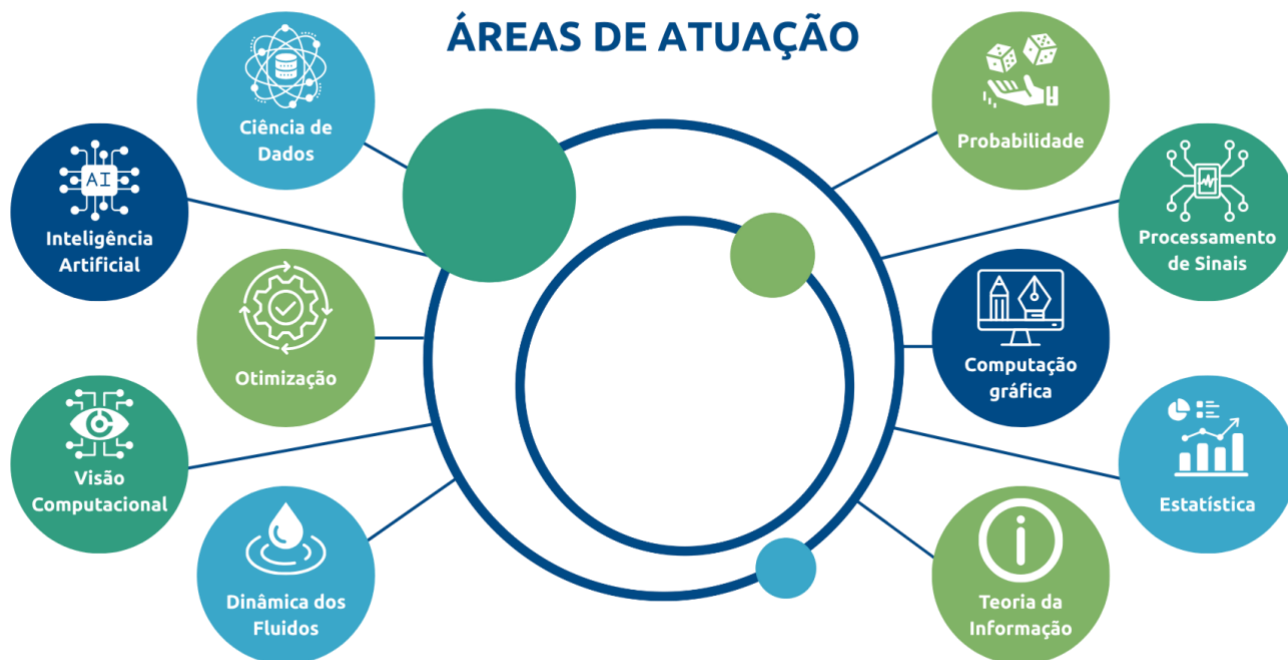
ÁREAS DE ATUAÇÃO

Ciência de Dados

AI

Inteligência Artificial

Otimização

Visão Computacional

Dinâmica dos Fluidos

Probabilidade

Processamento de Sinais

Computação gráfica

Estatística

Teoria da Informação